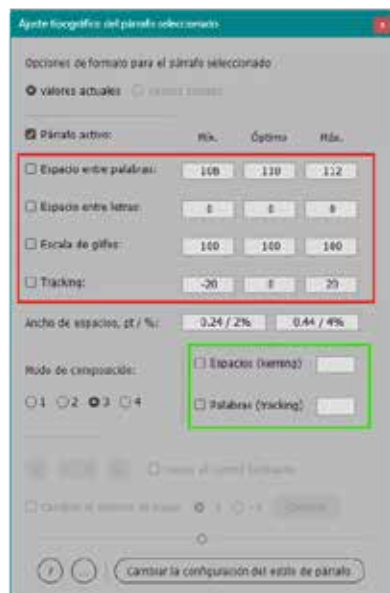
Ajuste tipográfico del párrafo seleccionado

Opciones de formato para el párrafo seleccionado

valores actuales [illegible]

Párrafo activo:

| | Mín. | Óptimo | Máx. |
|---|---|---|---|
| Espacio entre palabras: | 108 | 110 | 112 |
| Espacio entre letras: | 0 | 0 | 0 |
| Escala de glifos: | 100 | 100 | 100 |
| Tracking: | -20 | 0 | 20 |

Ancho de espacios, pt / %: 0.24 / 2% 0.44 / 4%

Modo de composición:

1 2 3 4

Espacios (kerning)

Palabras (tracking)

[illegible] el control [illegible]

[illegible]

Cambiar la configuración del estilo de párrafo